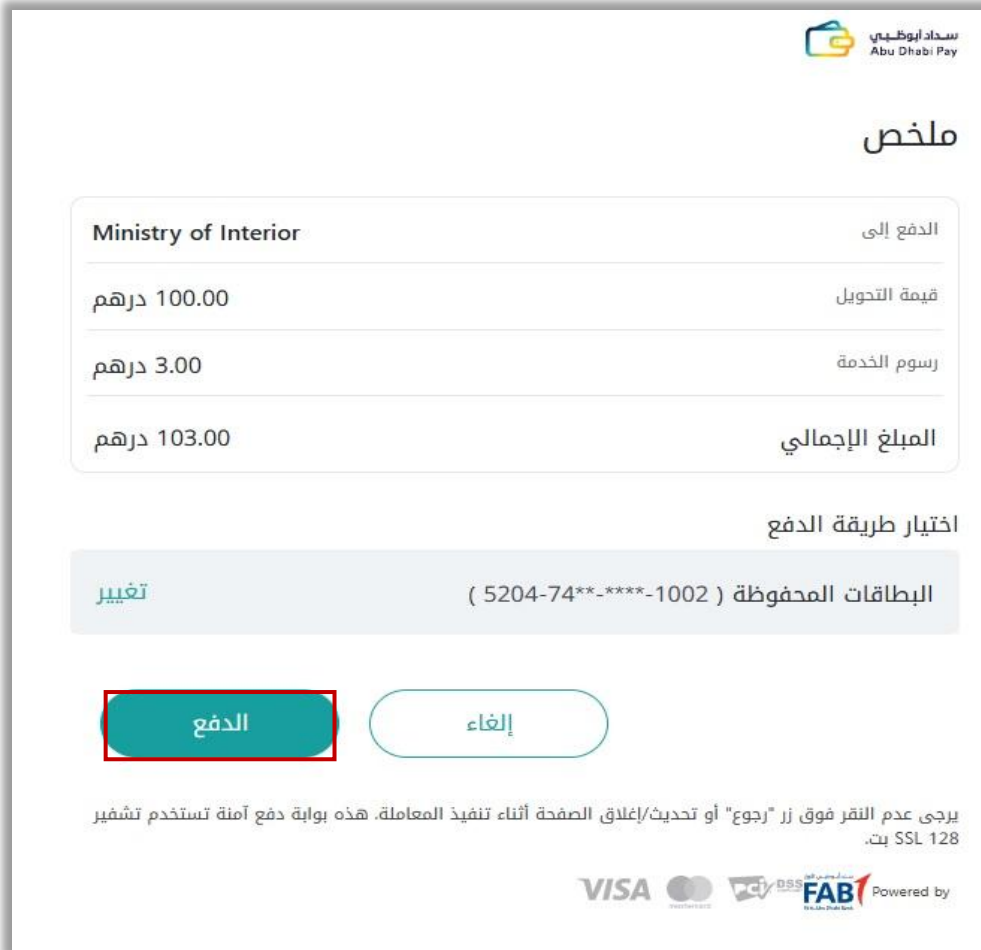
سداد أبوظبي
Abu Dhabi Pay

ملخص

| الدفع إلى | Ministry of Interior |
|---|---|
| قيمة التحويل | 100.00 درهم |
| رسوم الخدمة | 3.00 درهم |
| المبلغ الإجمالي | 103.00 درهم |

اختيار طريقة الدفع

البطاقات المحفوظة ( 5204-74**-****-1002 )
تغيير

الدفع
إلغاء

يرجى عدم النقر فوق زر "رجوع" أو تحديث/إغلاق الصفحة أثناء تنفيذ المعاملة. هذه بوابة دفع آمنة تستخدم تشفير SSL 128 بت.

VISA mastercard PCI DSS FAB Powered by